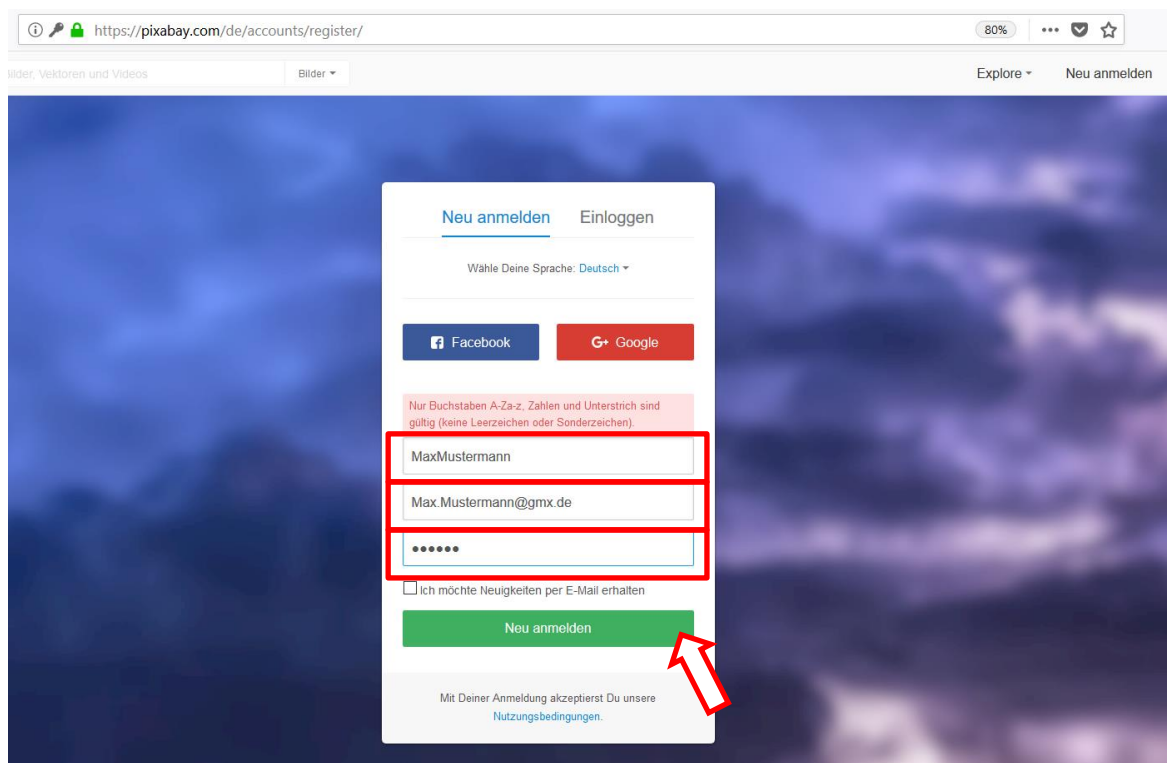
https://pixabay.com/de/accounts/register/

80%

ilder, Vektoren und Videos

Bilder

Explore

Neu anmelden

Neu anmelden Einloggen

Wähle Deine Sprache: Deutsch

Facebook

Google

Nur Buchstaben A-Za-z, Zahlen und Unterstrich sind gültig (keine Leerzeichen oder Sonderzeichen).

MaxMustermann

Max.Mustermann@gmx.de

••••••

Ich möchte Neuigkeiten per E-Mail erhalten

Neu anmelden

Mit Deiner Anmeldung akzeptierst Du unsere Nutzungsbedingungen.